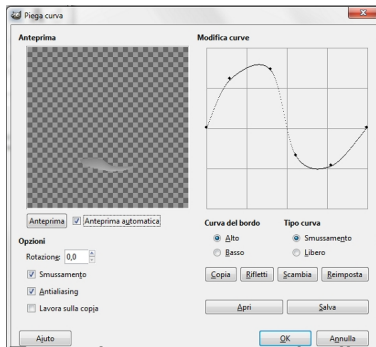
Piega curva

Anteprima

Modifica curve

Anteprima
Anteprima automatica

Opzioni

Rotazione 0,0

Smussamento

Antialiasing

Lavora sulla copia

Curva del bordo
Alto
Basso

Tipo curva
Smussamento
Libero

Copia
Rifletti
Scambia
Reimposta

Apri
Salva

Aiuto
OK
Annulla